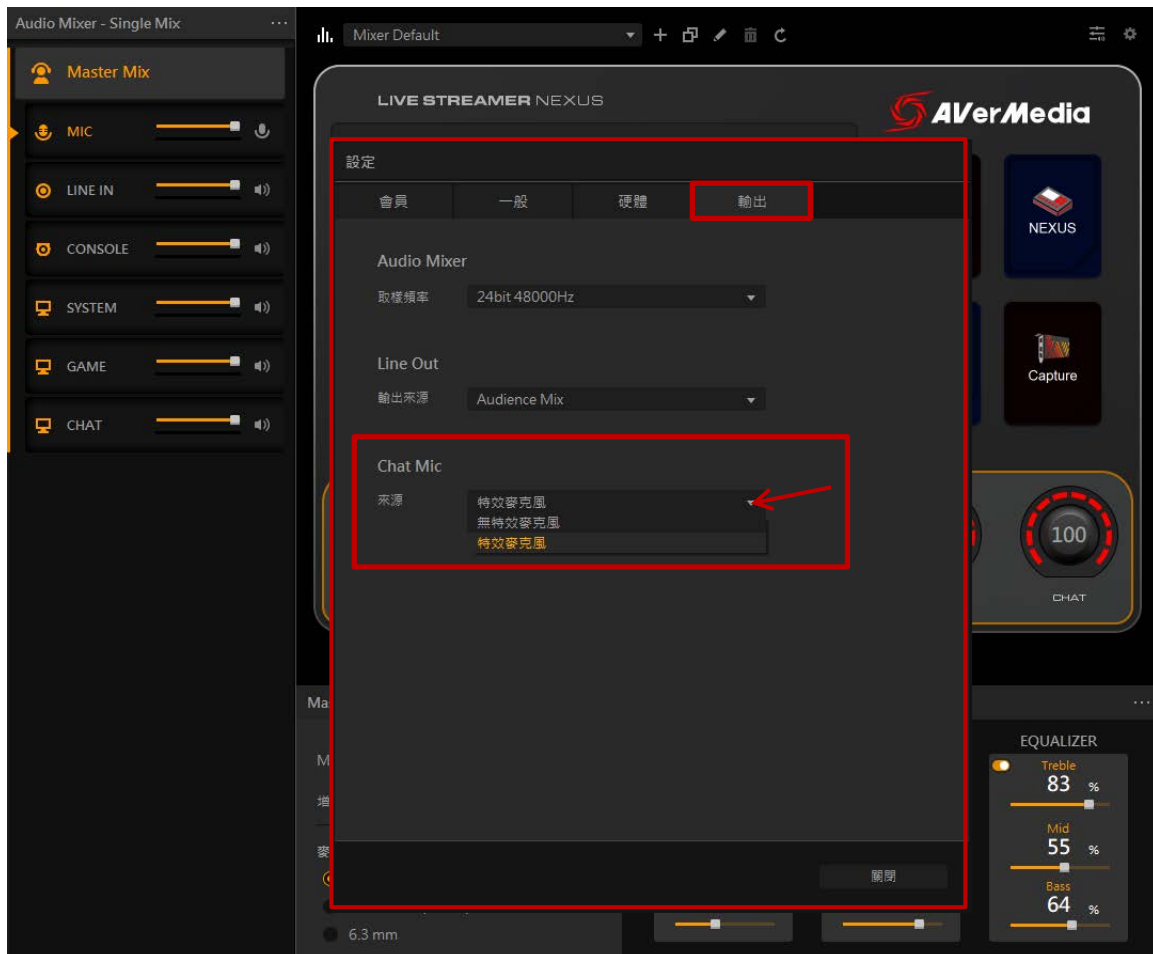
Audio Mixer - Single Mix ...

Master Mix

MIC

LINE IN

CONSOLE

SYSTEM

GAME

CHAT

Mixer Default

LIVE STREAMER NEXUS

AVerMedia

NEXUS

Capture

100

CHAT

設定

會員 一般 硬體 輸出

Audio Mixer

取樣頻率 24bit 48000Hz

Line Out

輸出來源 Audience Mix

Chat Mic

來源 特效麥克風
無特效麥克風
特效麥克風

關閉

Ma

M

增

麥

6.3 mm

EQUALIZER

Treble
83 %

Mid
55 %

Bass
64 %